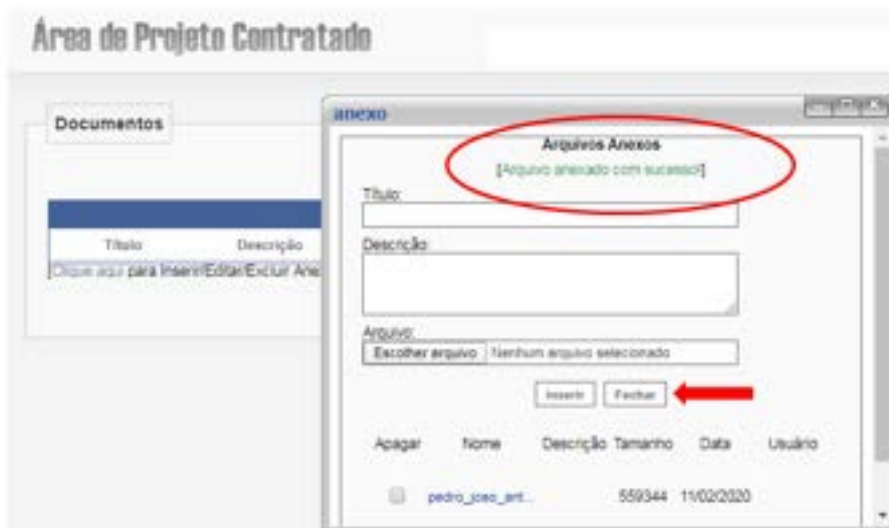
Área de Projeto Contratado

Documentos

Título Descrição

Clique aqui para Inserir/Editar/Excluir Ane

anexo

Arquivos Anexos

[Arquivo anexado com sucesso!]

Título:

Descrição:

Arquivo:

Escolher arquivo Nenhum arquivo selecionado

Inserir Fechar

| Apagar | Nome | Descrição | Tamanho | Data | Usuário |
|---|---|---|---|---|---|
| | pedro_joao_art... | | 559344 | 11/02/2020 | |